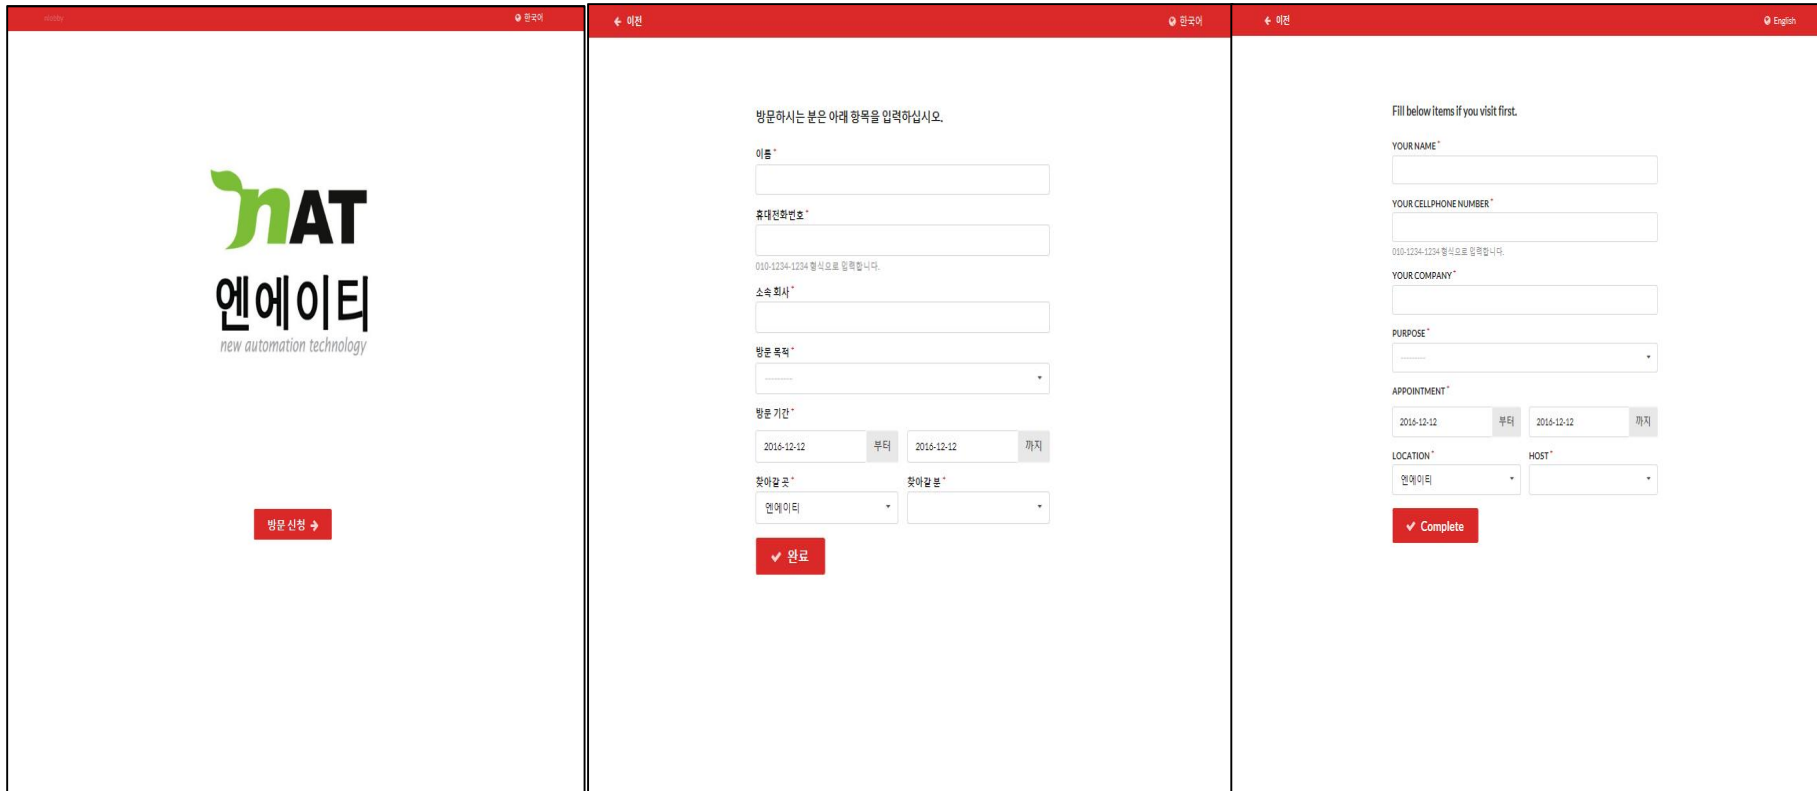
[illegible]
한국어

nAT
엔에이티
new automation technology

방문 신청

이전
한국어

방문하시는 분은 아래 항목을 입력하십시오.

이름*

휴대전화번호*

010-1234-1234 형식으로 입력합니다.

소속 회사*

방문 목적*

---------

방문 기간*

2016-12-12 부터 2016-12-12 까지

찾아갈 곳*
엔에이티

찾아갈 분*

완료

이전
English

Fill below items if you visit first.

YOUR NAME*

YOUR CELLPHONE NUMBER*

010-1234-1234 형식으로 입력합니다.

YOUR COMPANY*

PURPOSE*

---------

APPOINTMENT*

2016-12-12 부터 2016-12-12 까지

LOCATION*
엔에이티

HOST*

Complete